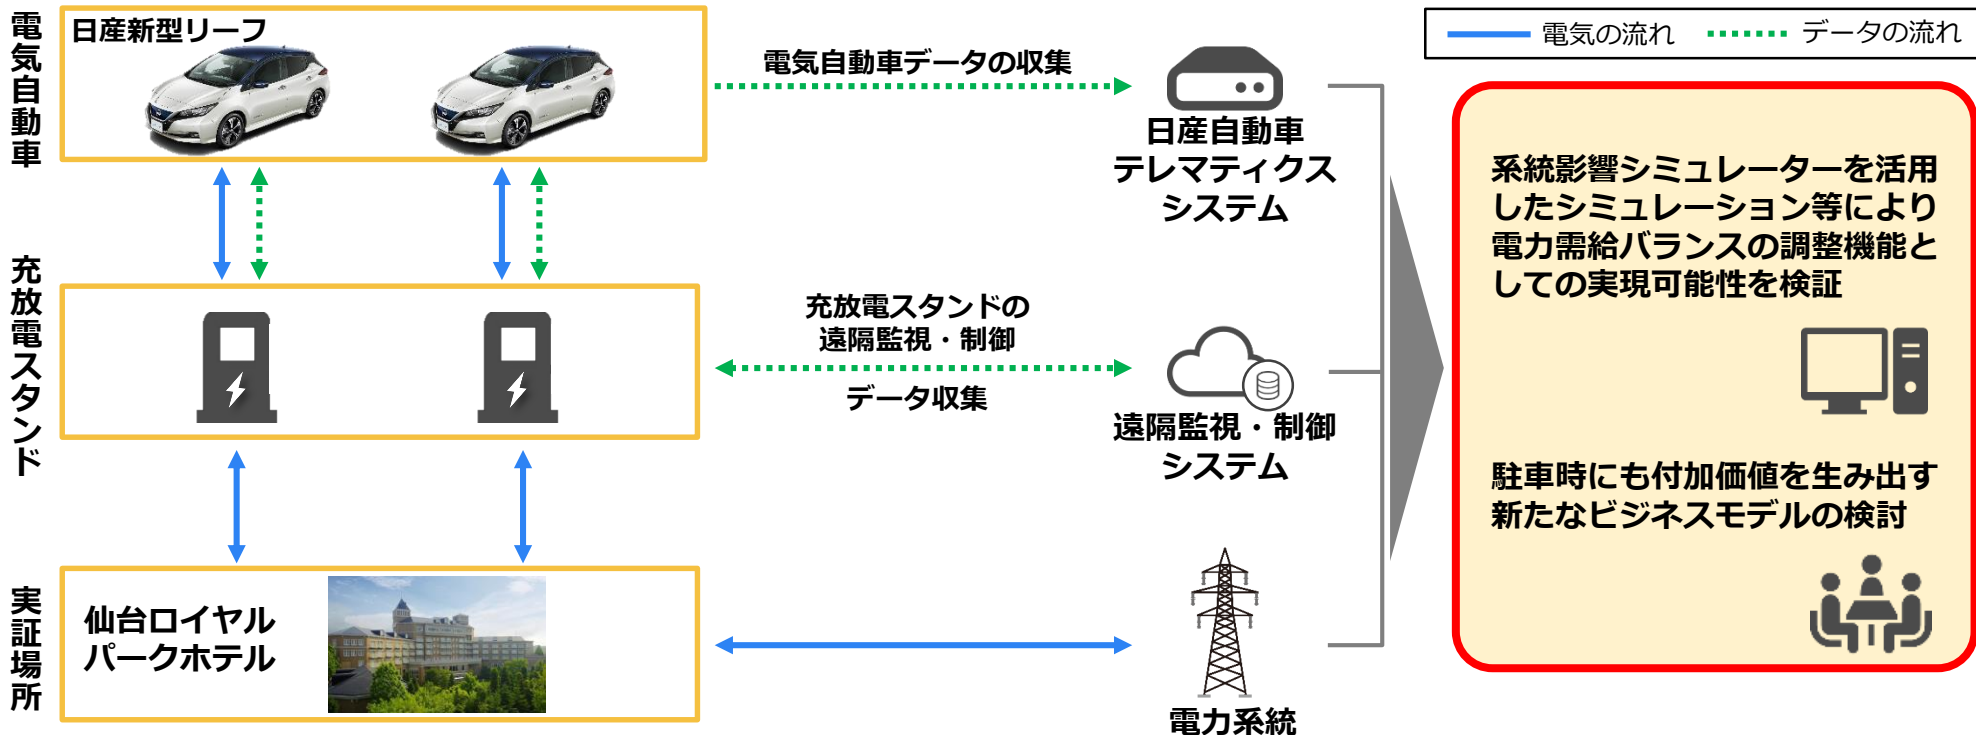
電気の流れ　データの流れ

電気自動車

日産新型リーフ

電気自動車データの収集

日産自動車テレマティクスシステム

充放電スタンド

充放電スタンドの遠隔監視・制御

データ収集

遠隔監視・制御システム

実証場所

仙台ロイヤルパークホテル

電力系統

系統影響シミュレーターを活用したシミュレーション等により電力需給バランスの調整機能としての実現可能性を検証

駐車時にも付加価値を生み出す新たなビジネスモデルの検討